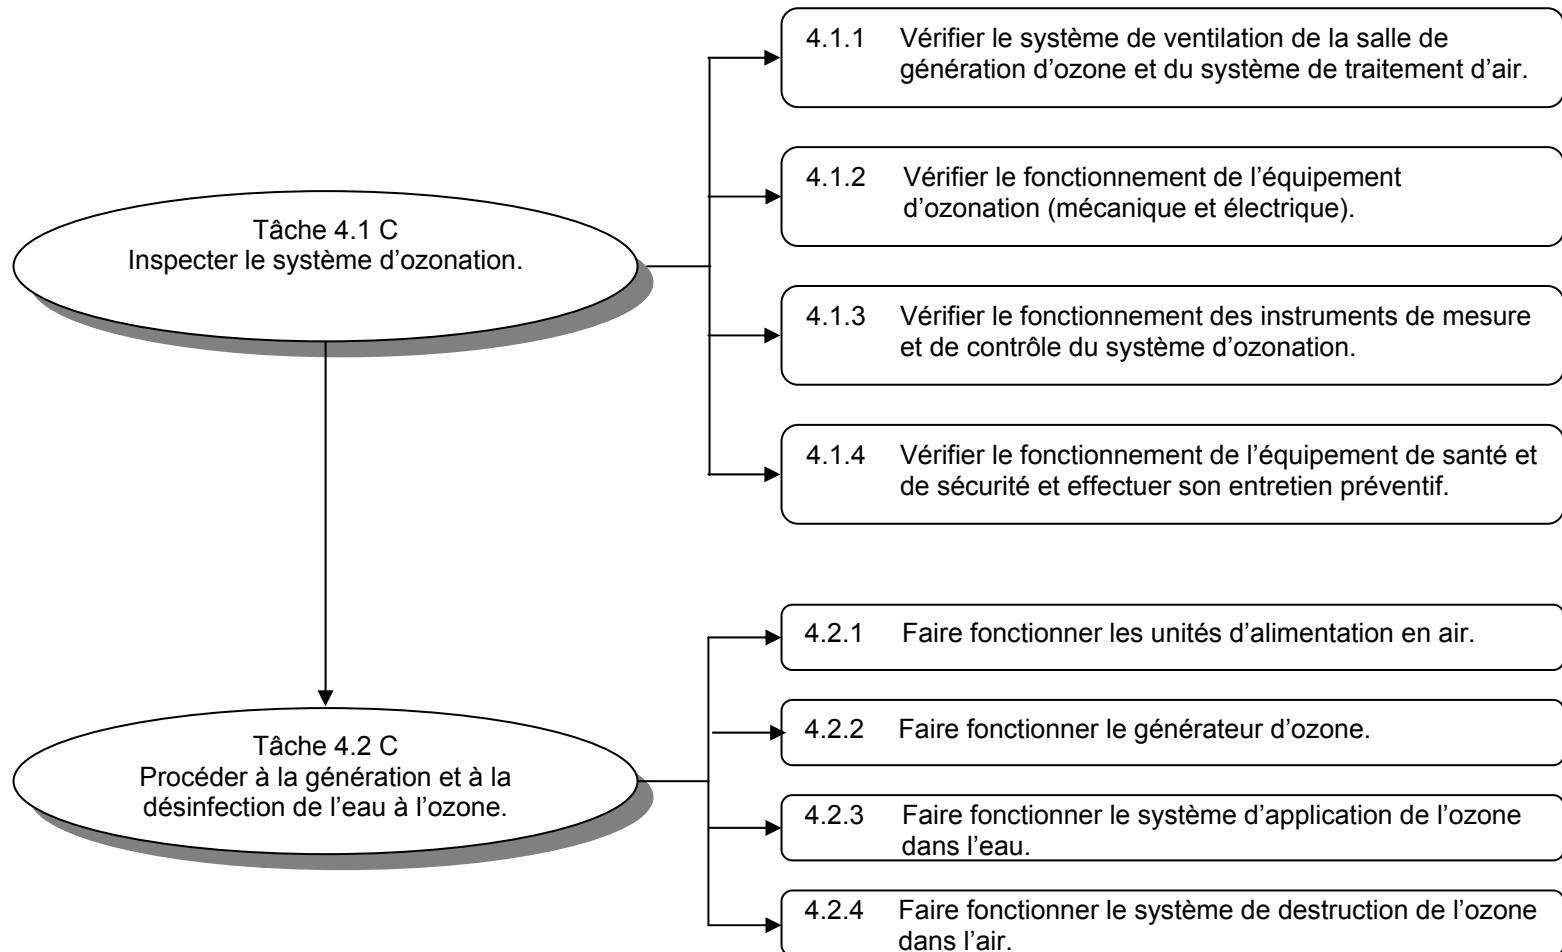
Tâche 4.1 C
Inspecter le système d'ozonation.

4.1.1 Vérifier le système de ventilation de la salle de génération d'ozone et du système de traitement d'air.

4.1.2 Vérifier le fonctionnement de l'équipement d'ozonation (mécanique et électrique).

4.1.3 Vérifier le fonctionnement des instruments de mesure et de contrôle du système d'ozonation.

4.1.4 Vérifier le fonctionnement de l'équipement de santé et de sécurité et effectuer son entretien préventif.

Tâche 4.2 C
Procéder à la génération et à la désinfection de l'eau à l'ozone.

4.2.1 Faire fonctionner les unités d'alimentation en air.

4.2.2 Faire fonctionner le générateur d'ozone.

4.2.3 Faire fonctionner le système d'application de l'ozone dans l'eau.

4.2.4 Faire fonctionner le système de destruction de l'ozone dans l'air.